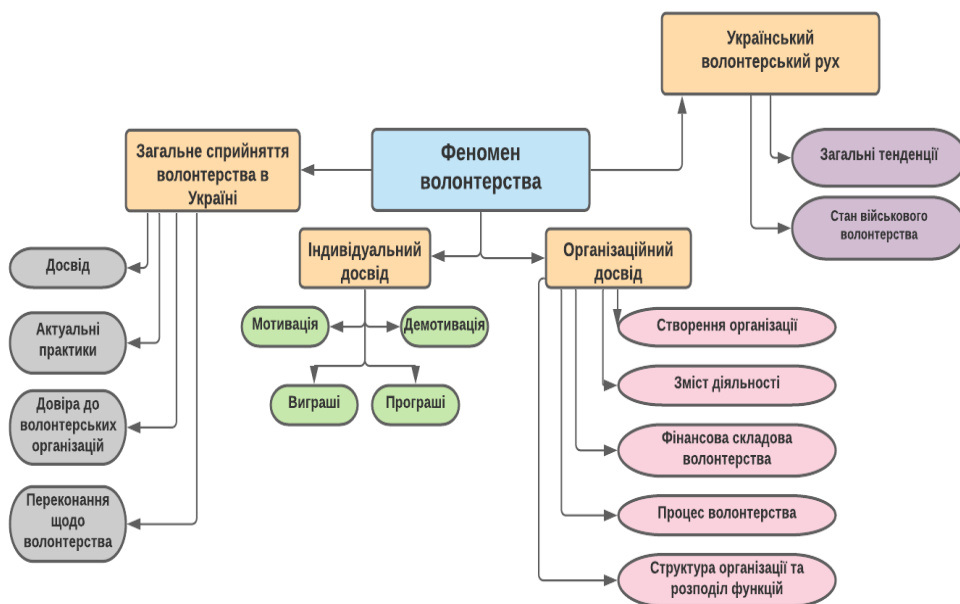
Український волонтерський рух

Загальне сприйняття волонтерства в Україні

Феномен волонтерства

Загальні тенденції

Стан військового волонтерства

Індивідуальний досвід

Організаційний досвід

Досвід

Актуальні практики

Довіра до волонтерських організацій

Переконання щодо волонтерства

Мотивація

Демотивація

Виграші

Програші

Створення організації

Зміст діяльності

Фінансова складова волонтерства

Процес волонтерства

Структура організації та розподіл функцій